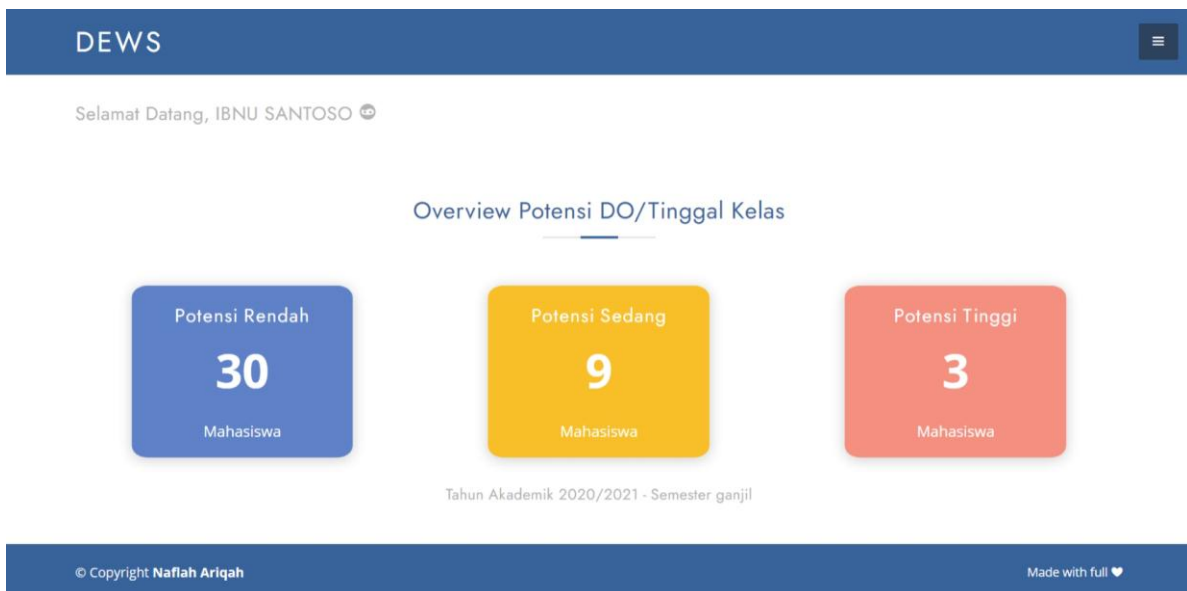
DEWS

Selamat Datang, IBNU SANTOSO

Overview Potensi DO/Tinggal Kelas

Potensi Rendah
30
Mahasiswa

Potensi Sedang
9
Mahasiswa

Potensi Tinggi
3
Mahasiswa

Tahun Akademik 2020/2021 - Semester ganjil

© Copyright **Naflah Ariqah**

Made with full ♥